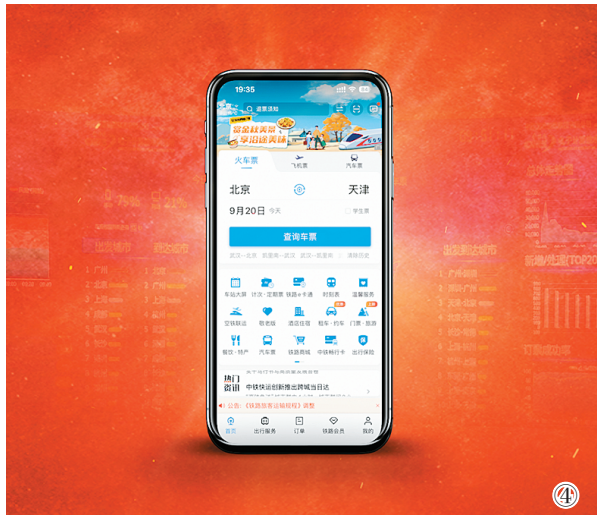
19:35

退票须知

赏金秋美景 享沿途美味

火车票

飞机票

汽车票

北京

天津

9月20日 今天

学生票

查询车票

车站大屏

计次·定期票

铁路e卡通

时刻表

温馨服务

空铁联运

敬老版

酒店住宿

租车·约车

门票·旅游

餐饮·特产

汽车票

铁路商城

中铁银行卡

出行保险

热门资讯

中铁快运创新推出跨城当日达

公告:《铁路旅客运输规程》调整

首页

出行服务

订单

铁路会员

我的

④